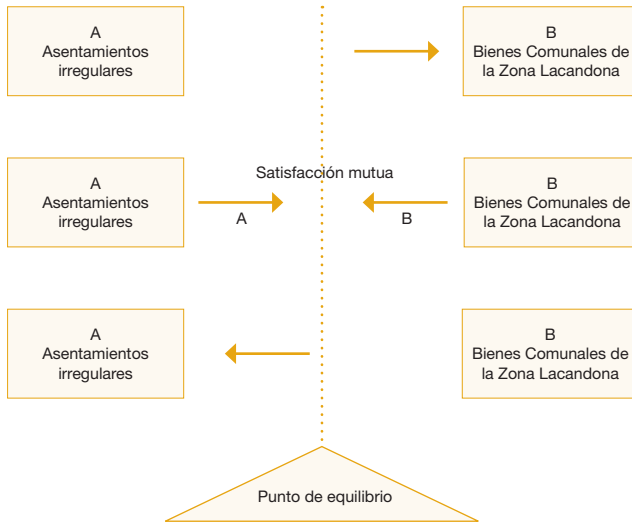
A
Asentamientos irregulares

B
Bienes Comunales de la Zona Lacandona

A
Asentamientos irregulares

Satisfacción mutua

A

B

B
Bienes Comunales de la Zona Lacandona

A
Asentamientos irregulares

B
Bienes Comunales de la Zona Lacandona

Punto de equilibrio